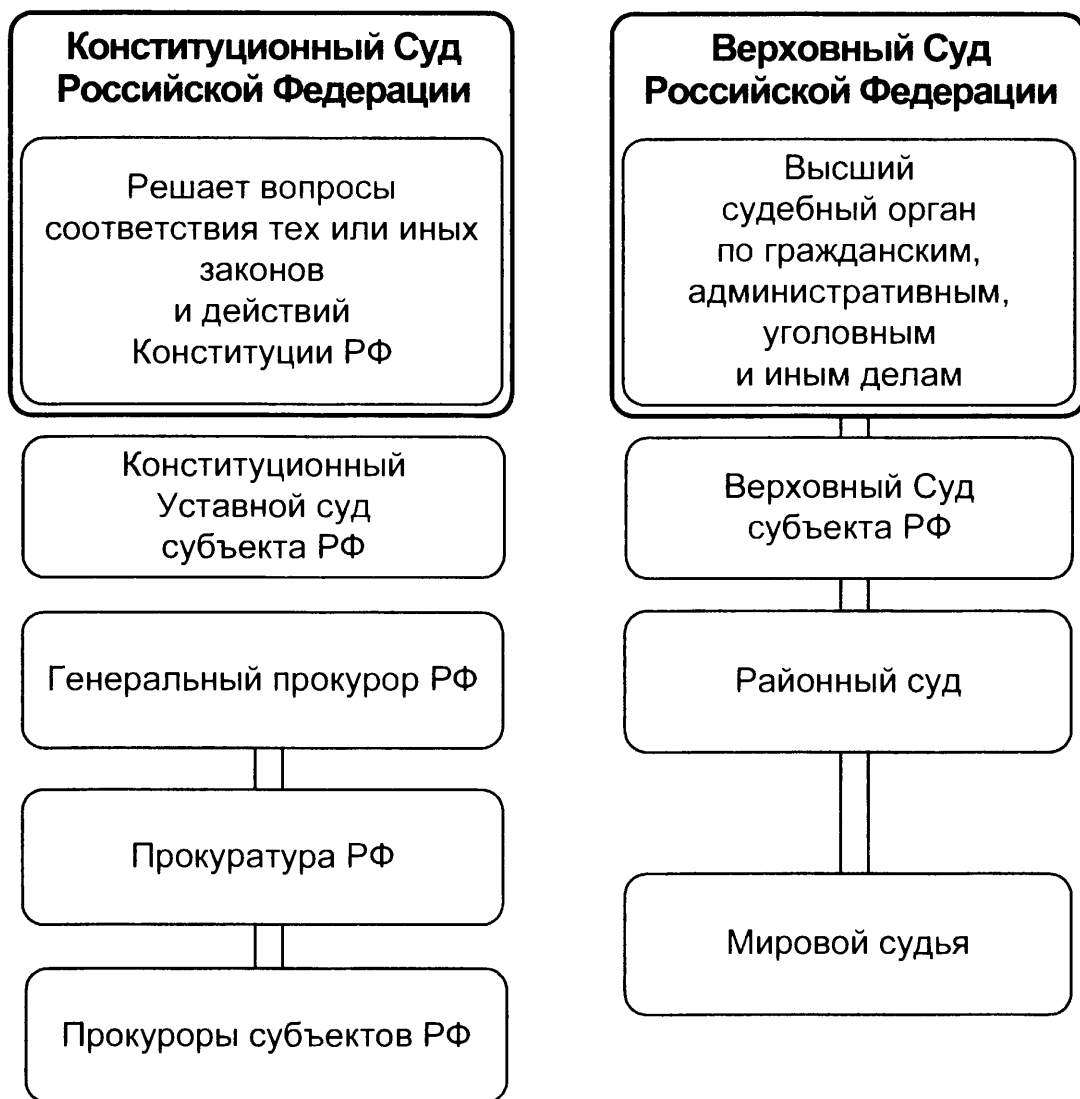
Конституционный Суд Российской Федерации

Решает вопросы соответствия тех или иных законов и действий Конституции РФ

Конституционный Уставной суд субъекта РФ

Генеральный прокурор РФ

Прокуратура РФ

Прокуроры субъектов РФ

Верховный Суд Российской Федерации

Высший судебный орган по гражданским, административным, уголовным и иным делам

Верховный Суд субъекта РФ

Районный суд

Мировой судья